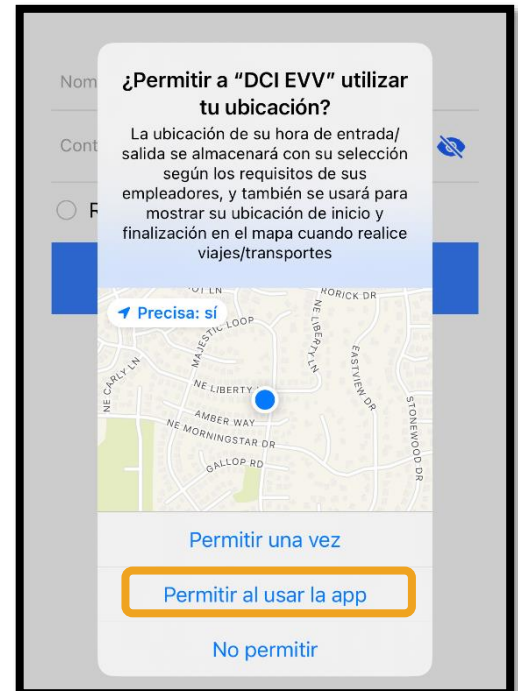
Nom

Cont

R

¿Permitir a "DCI EVV" utilizar tu ubicación?

La ubicación de su hora de entrada/salida se almacenará con su selección según los requisitos de sus empleadores, y también se usará para mostrar su ubicación de inicio y finalización en el mapa cuando realice viajes/transportes

Precisa: sí

OT LN
RORICK DR
MAJESTIC LOOP
NE LIBERTY LN
NE CARLY LN
NE LIBERTY
EASTVIEW DR
STONEWOOD DR
AMBER WAY
NE MORNINGSTAR DR
GALLOP RD

Permitir una vez

Permitir al usar la app

No permitir